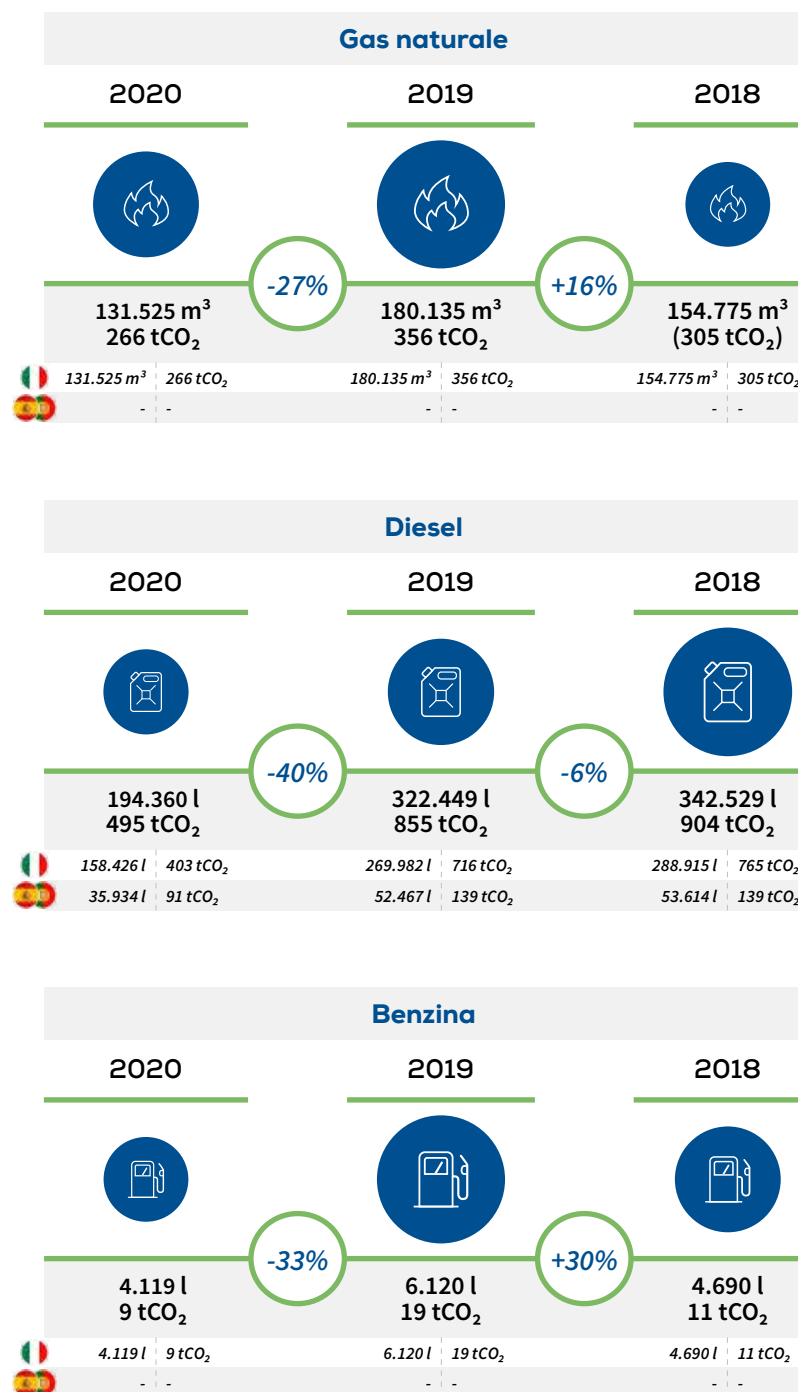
Gas naturale

2020

2019

2018

-27%

+16%

131.525 m$^3$
266 tCO$_2$

180.135 m$^3$
356 tCO$_2$

154.775 m$^3$
(305 tCO$_2$)

| | 2020 | | 2019 | | 2018 | |
|---|---|---|---|---|---|---|
| | 131.525 m$^3$ | 266 tCO$_2$ | 180.135 m$^3$ | 356 tCO$_2$ | 154.775 m$^3$ | 305 tCO$_2$ |
| | - | - | - | - | - | - |

Diesel

2020

2019

2018

-40%

-6%

194.360 l
495 tCO$_2$

322.449 l
855 tCO$_2$

342.529 l
904 tCO$_2$

| | 2020 | | 2019 | | 2018 | |
|---|---|---|---|---|---|---|
| | 158.426 l | 403 tCO$_2$ | 269.982 l | 716 tCO$_2$ | 288.915 l | 765 tCO$_2$ |
| | 35.934 l | 91 tCO$_2$ | 52.467 l | 139 tCO$_2$ | 53.614 l | 139 tCO$_2$ |

Benzina

2020

2019

2018

-33%

+30%

4.119 l
9 tCO$_2$

6.120 l
19 tCO$_2$

4.690 l
11 tCO$_2$

| | 2020 | | 2019 | | 2018 | |
|---|---|---|---|---|---|---|
| | 4.119 l | 9 tCO$_2$ | 6.120 l | 19 tCO$_2$ | 4.690 l | 11 tCO$_2$ |
| | - | - | - | - | - | - |